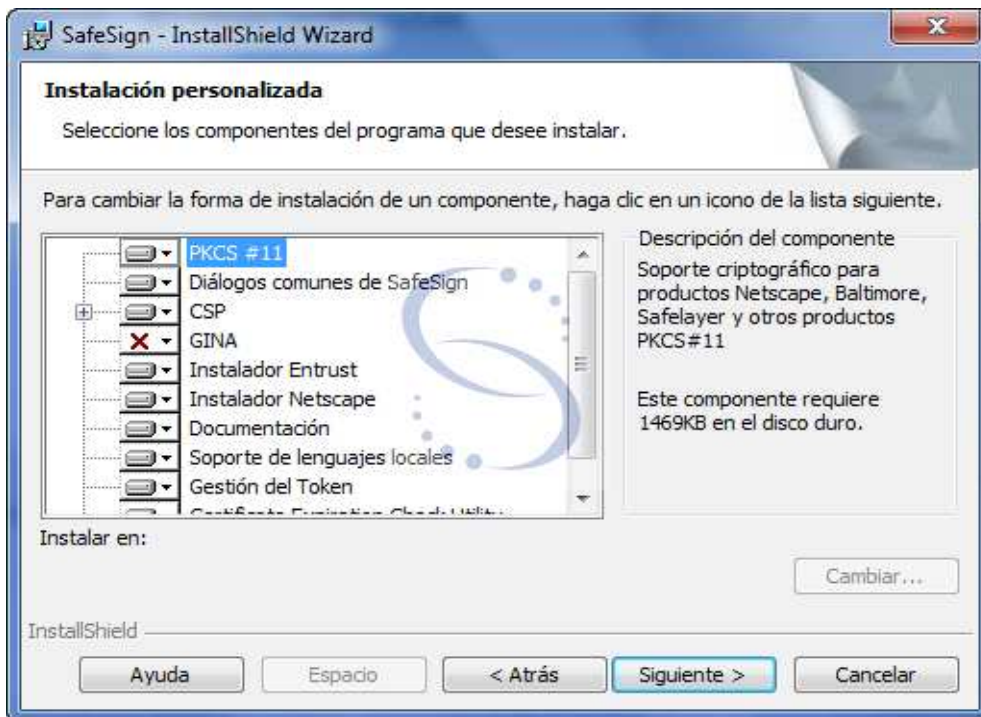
SafeSign - InstallShield Wizard

Instalación personalizada

Seleccione los componentes del programa que desee instalar.

Para cambiar la forma de instalación de un componente, haga clic en un icono de la lista siguiente.

PKCS #11
Diálogos comunes de SafeSign
CSP
GINA
Instalador Entrust
Instalador Netscape
Documentación
Soporte de lenguajes locales
Gestión del Token
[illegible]

Descripción del componente

Soporte criptográfico para productos Netscape, Baltimore, Safelayer y otros productos PKCS#11

Este componente requiere 1469KB en el disco duro.

Instalar en:

Cambiar...

InstallShield

Ayuda | Espacio | < Atrás | Siguiente > | Cancelar